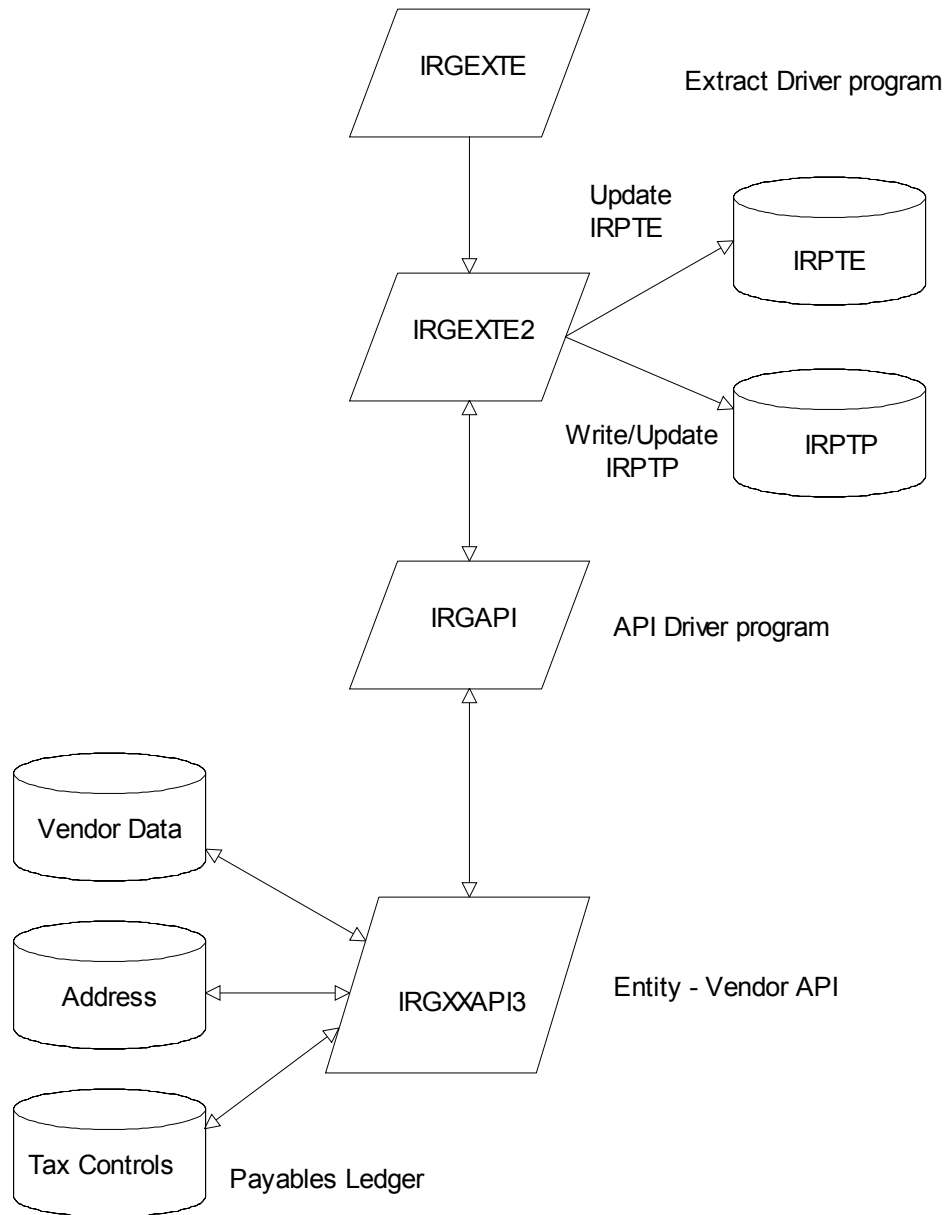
IRGEXTE

Extract Driver program

Update IRPTE

IRPTE

IRGEXTE2

IRPTP

Write/Update IRPTP

IRGAPI

API Driver program

Vendor Data

Address

IRGXXAPI3

Entity - Vendor API

Tax Controls

Payables Ledger